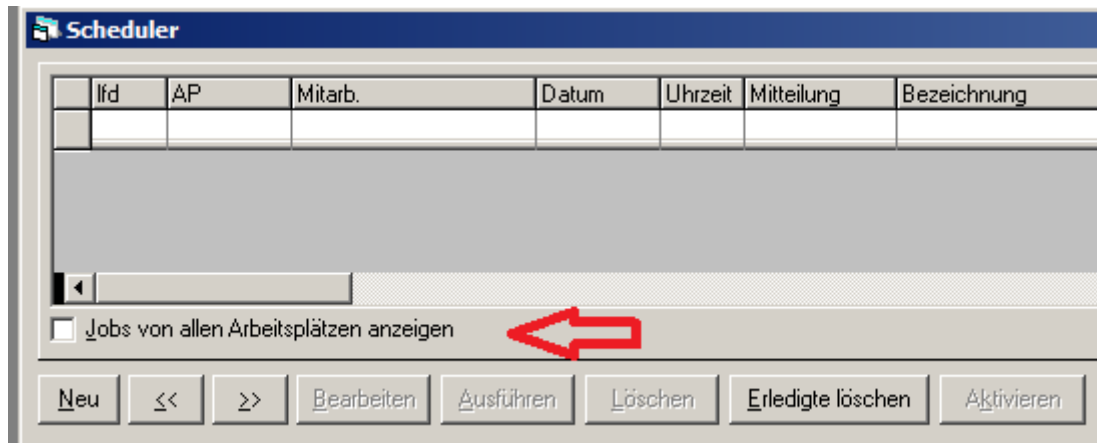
Scheduler

| | lfd | AP | Mitarb. | Datum | Uhrzeit | Mitteilung | Bezeichnung |
|---|---|---|---|---|---|---|---|
| | | | | | | | |

Jobs von allen Arbeitsplätzen anzeigen

Neu   <<   >>   Bearbeiten   Ausführen   Löschen   Erledigte löschen   Aktivieren